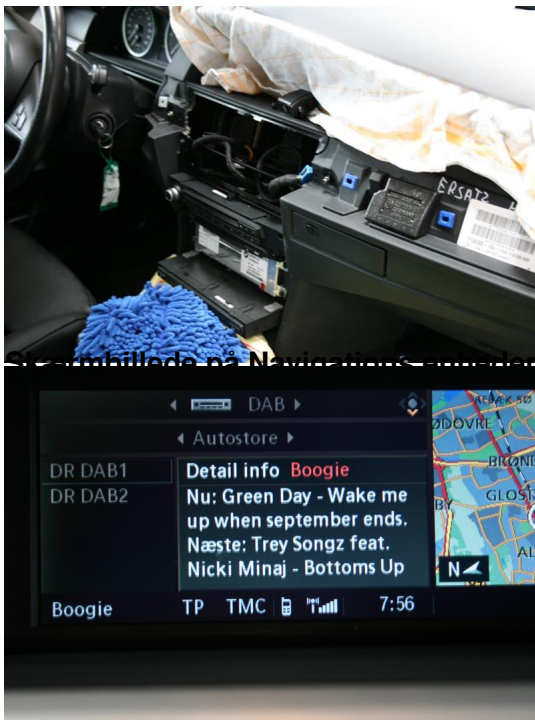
ERSATZ

Skærmbillede på Navigations enheden

DAB

Autostore

DR DAB1
DR DAB2

Detail info Boogie
Nu: Green Day - Wake me up when september ends.
Næste: Trey Songz feat. Nicki Minaj - Bottoms Up

Boogie TP TMC 7:56

HVIDOVRE
BRØND
GLOST
AL
N